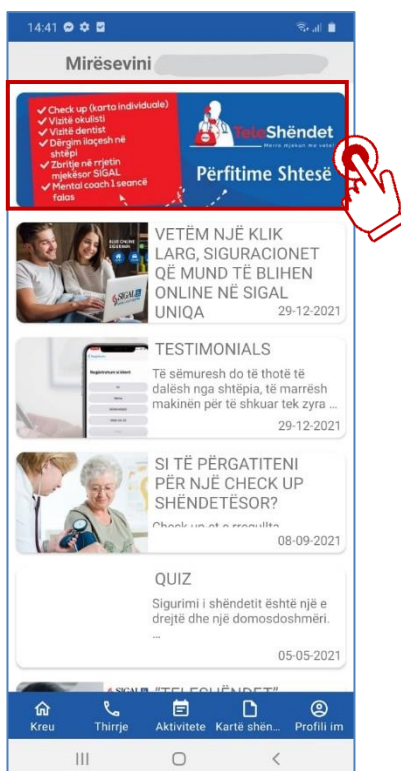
14:41

Mirësevini

Check up (karta individuale)
Vizitë okulisti
Vizitë dentist
Dërgim ilaçesh në shtëpi
Zbritje në rrjetin mjekësor SIGAL
Mental coach 1 seancë falas

TeleShëndet
Merre mjekun me vete!

Përfitime Shtesë

SIGAL

VETËM NJË KLIK LARG, SIGURACIONET QË MUND TË BLIHEN ONLINE NË SIGAL UNIQA
29-12-2021

TESTIMONIALS
Të sëmuresh do të thotë të dalësh nga shtëpia, të marrësh makinën për të shkuar tek zyra ...
29-12-2021

SI TË PËRGATITENI PËR NJË CHECK UP SHËNDETËSOR?
Check up et e rregullta
08-09-2021

QUIZ
Sigurimi i shëndetit është një e drejtë dhe një domosdoshmëri. ...
05-05-2021

SIGAL "TELESHËNDET"

Kreu
Thirrje
Aktivitete
Kartë shën...
Profili im